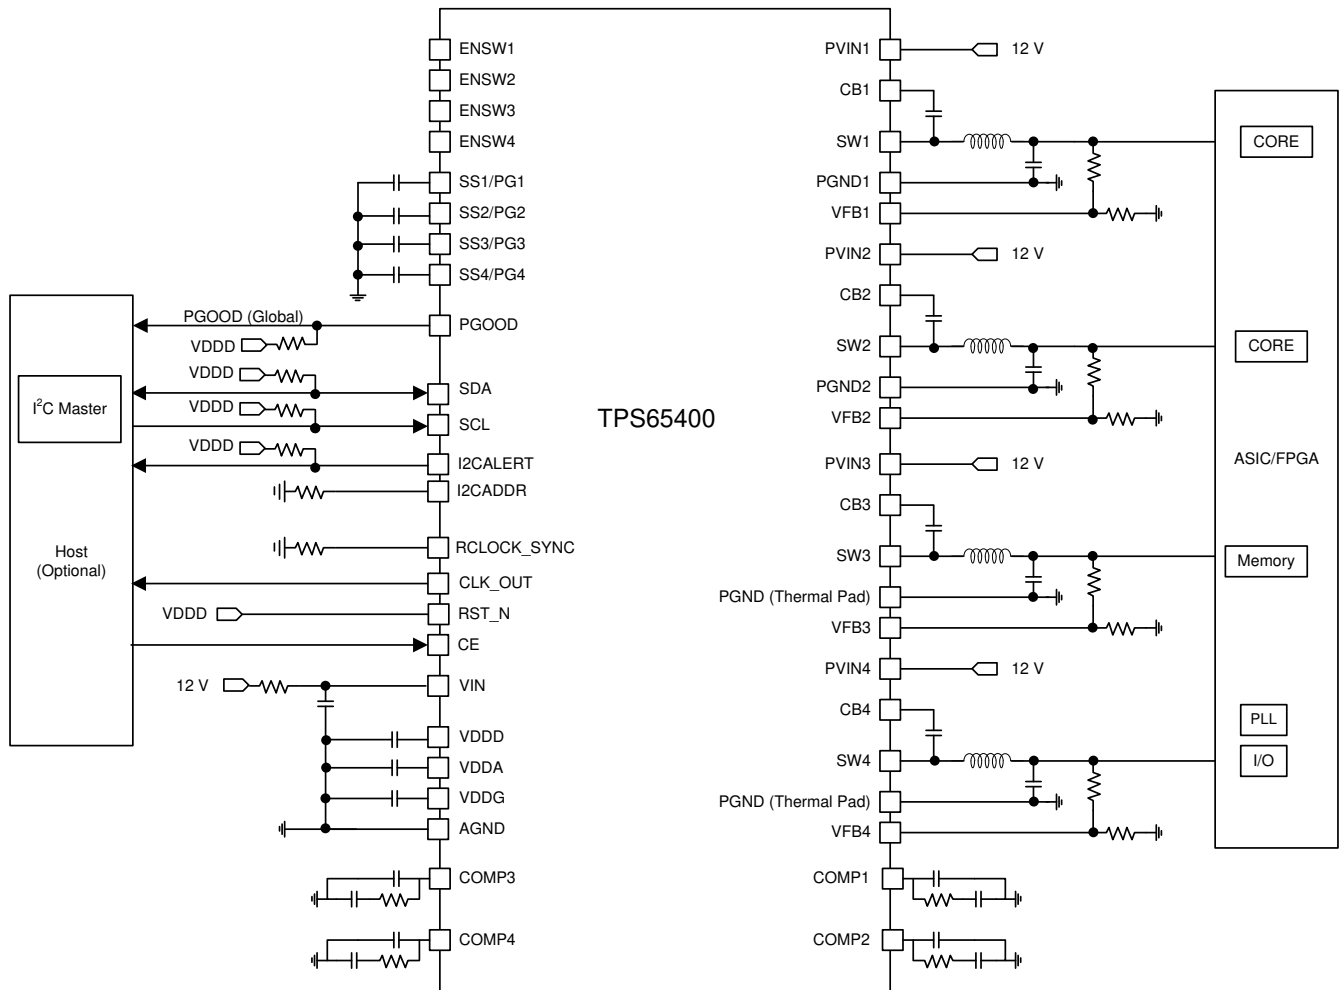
ENSW1
ENSW2
ENSW3
ENSW4
SS1/PG1
SS2/PG2
SS3/PG3
SS4/PG4
PGOOD (Global)
PGOOD
VDDD
VDDD
SDA
I$^2$C Master
VDDD
SCL
VDDD
I2CALERT
I2CADDR
RCLOCK_SYNC
Host
(Optional)
CLK_OUT
VDDD
RST_N
CE
12 V
VIN
VDDD
VDDA
VDDG
AGND
COMP3
COMP4

TPS65400

PVIN1
12 V
CB1
SW1
PGND1
VFB1
PVIN2
12 V
CB2
SW2
PGND2
VFB2
PVIN3
12 V
CB3
SW3
PGND (Thermal Pad)
VFB3
PVIN4
12 V
CB4
SW4
PGND (Thermal Pad)
VFB4
COMP1
COMP2

CORE
CORE
ASIC/FPGA
Memory
PLL
I/O